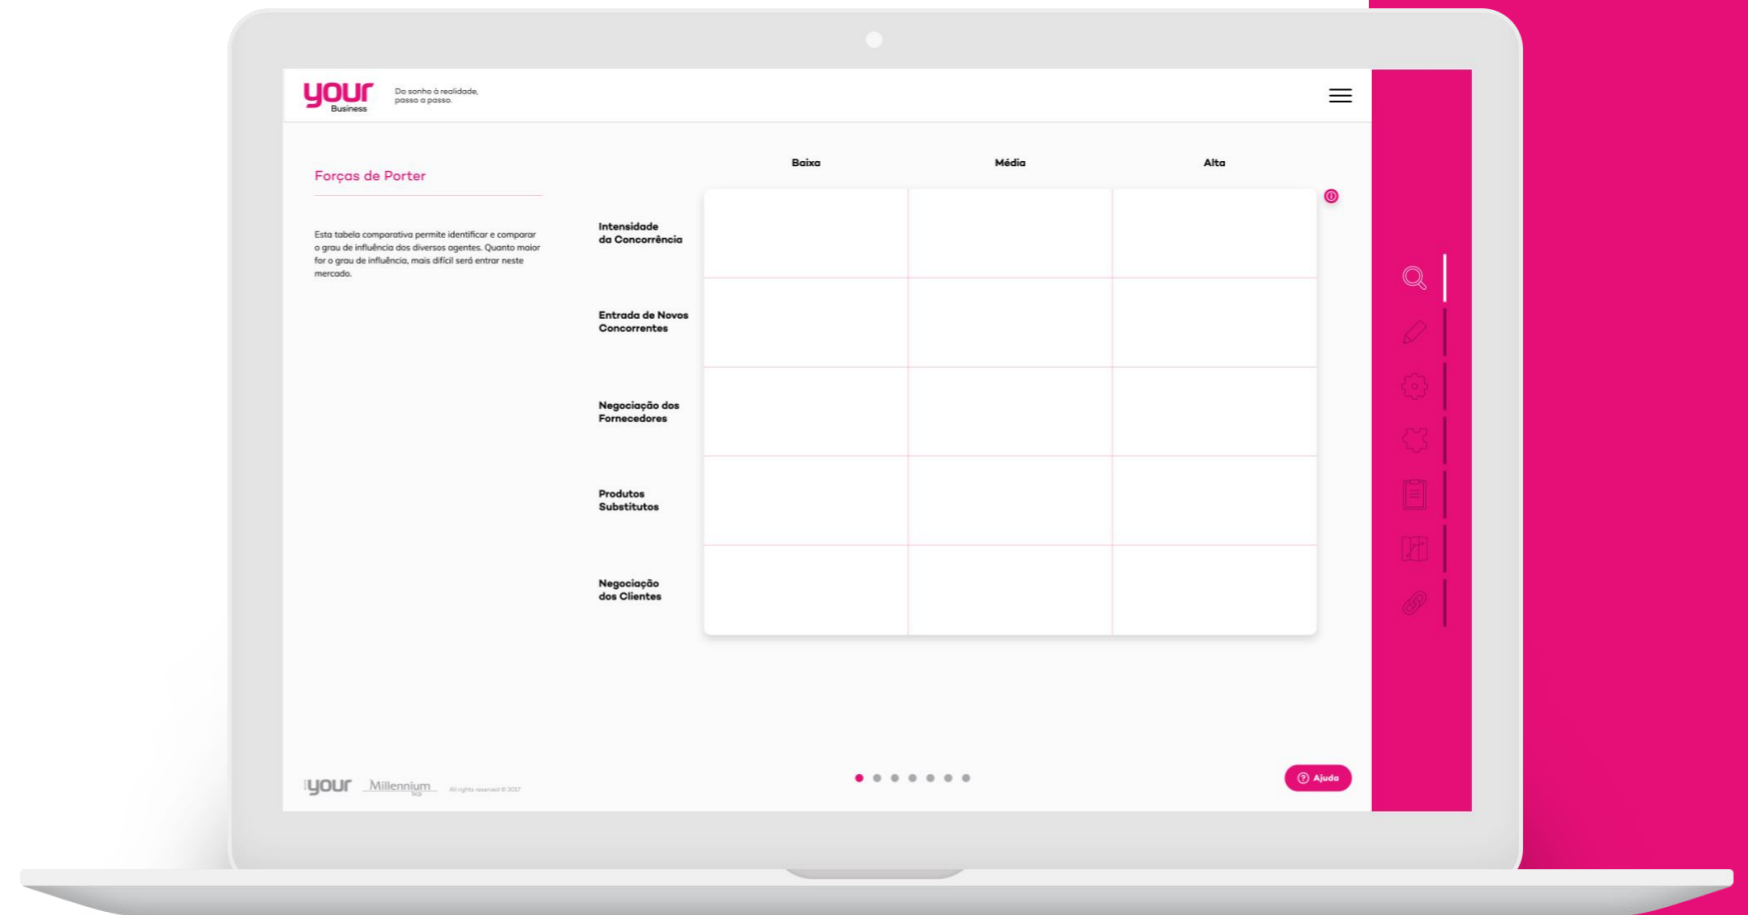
your
Business

Do sonho à realidade, passo a passo.

Forças de Porter

Esta tabela comparativa permite identificar e comparar o grau de influência dos diversos agentes. Quanto maior for o grau de influência, mais difícil será entrar neste mercado.

| | Baixa | Média | Alta |
|---|---|---|---|
| Intensidade da Concorrência | | | |
| Entrada de Novos Concorrentes | | | |
| Negociação dos Fornecedores | | | |
| Produtos Substitutos | | | |
| Negociação dos Clientes | | | |

your Millennium bcp All rights reserved © 2017

Ajuda